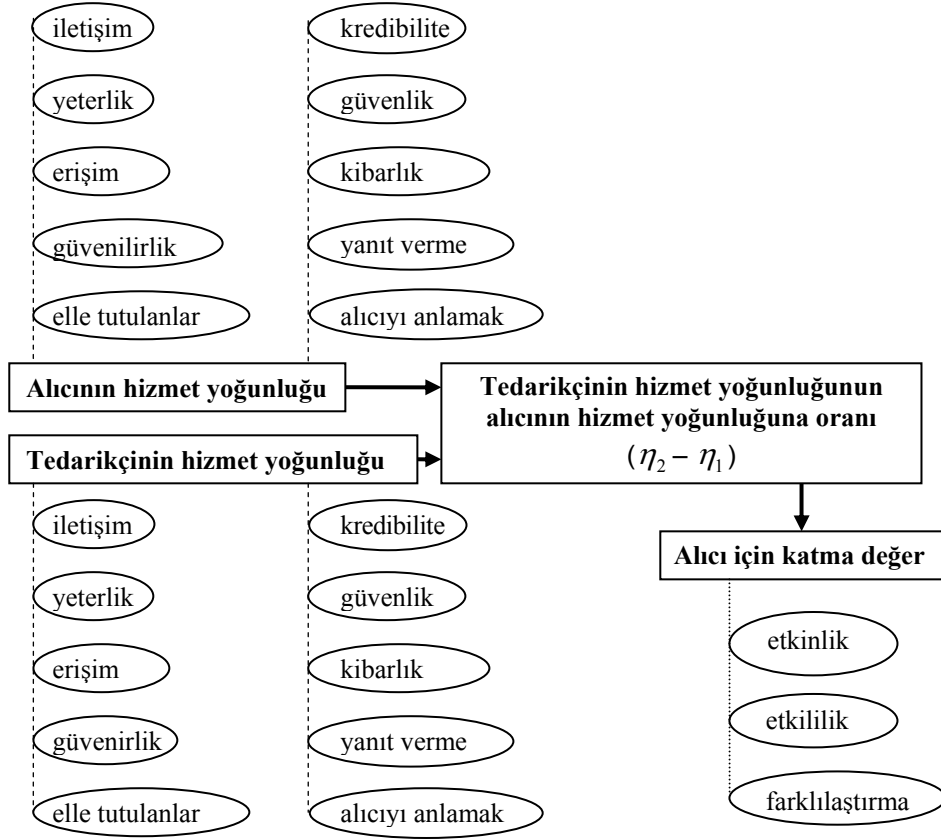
iletişim
yeterlik
erişim
güvenilirlik
elle tutulanlar

kredibilite
güvenlik
kibarlık
yanıt verme
alıcıyı anlamak

Alıcının hizmet yoğunluğu

Tedarikçinin hizmet yoğunluğu

Tedarikçinin hizmet yoğunluğunun alıcının hizmet yoğunluğuna oranı $(\eta_2 - \eta_1)$

iletişim
yeterlik
erişim
güvenirlik
elle tutulanlar

kredibilite
güvenlik
kibarlık
yanıt verme
alıcıyı anlamak

Alıcı için katma değer

etkinlik
etkililik
farklılaştırma